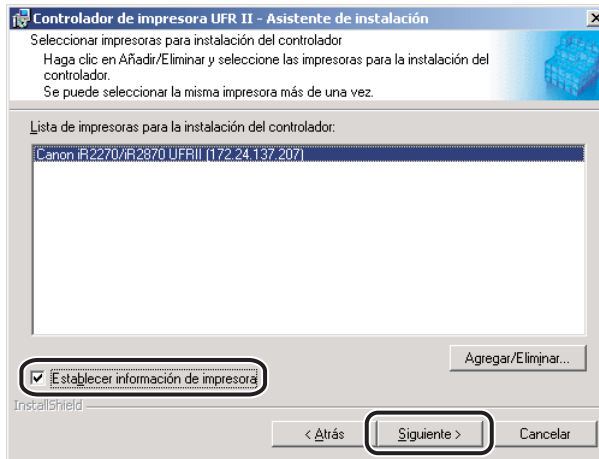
Controlador de impresora UFR II - Asistente de instalación

Seleccionar impresoras para instalación del controlador

Haga clic en Añadir/Eliminar y seleccione las impresoras para la instalación del controlador.

Se puede seleccionar la misma impresora más de una vez.

Lista de impresoras para la instalación del controlador:

Canon iR2270/iR2870 UFRII (172.24.137.207)

Agregar/Eliminar...

Establecer información de impresora

InstallShield

< Atrás

Siguiente >

Cancelar